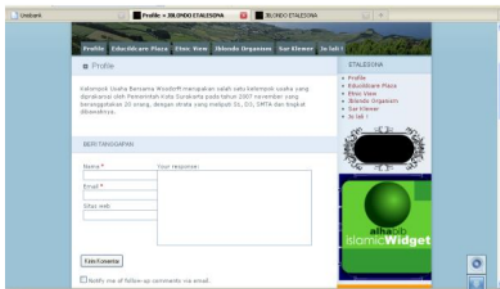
Untitled

Profile « JBLONDO ETALESONA

JBLONDO ETALESONA

Profile   Edukibare Place   Etnic View   Jblondo Organism   Sar Klemer   Je lali !

Profile

Kelompok Usaha Bersama Woodoffi merupakan salah satu kelompok usaha yang diprakarsai oleh Pemerintah Kota Surakarta pada tahun 2007 november yang beranggotakan 20 orang, dengan strata yang meliputi S1, D3, SMTA dan tingkat dibawahnya.

BERI TANGGAPAN

Nama *

Email *

Situs web

Your response:

Kirim Komentar

Notify me of follow-up comments via email.

ETALESONA

Profile
Edukibare Place
Etnic View
Jblondo Organism
Sar Klemer
Je lali !

alhabib
islamicWidget